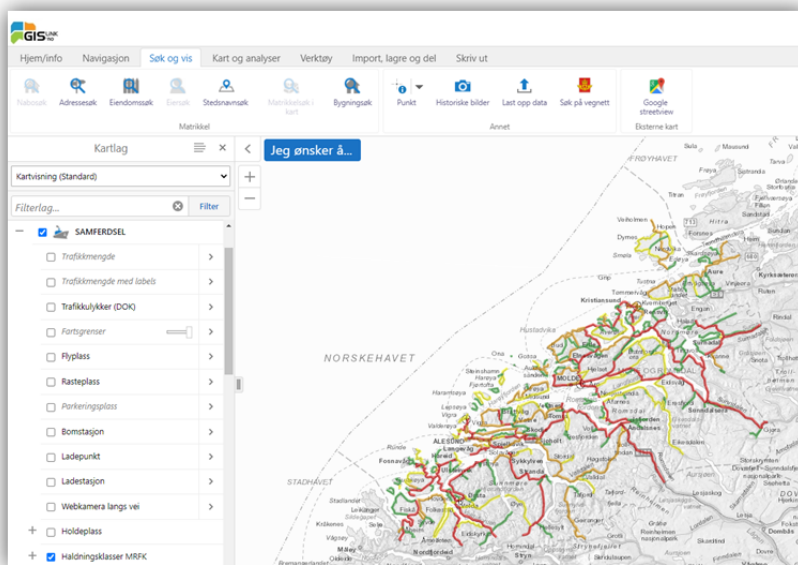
GIS LINK

Hjem/info Navigasjon Søk og vis Kart og analyser Verktøy Import, lagre og del Skriv ut

Nabosøk Adressesøk Eiendomssøk Eiersøk Stedsnavnsøk Matrikkelsøk i kart Bygningsøk
Matrikkel

Punkt Historiske bilder Last opp data Søk på vegnett
Annet

Google streetview
Eksterne kart

Kartlag

Kartvisning (Standard)

Filterlag... Filter

SAMFERDSEL
Trafikkmengde
Trafikkmengde med labels
Trafikkulykker (DOK)
Fartsgrenser
Flyplass
Rasteplass
Parkeringsplass
Bomstasjon
Ladepunkt
Ladestasjon
Webkamera langs vei
Holdeplass
Haldningsklasser MRFK

Jeg ønsker å...

FRØYHAVET
NORSKEHAVET
STADHAVET
Kristiansund
MOLDE
ÅLESUND
Sunndalsøra
Nordfjordeid